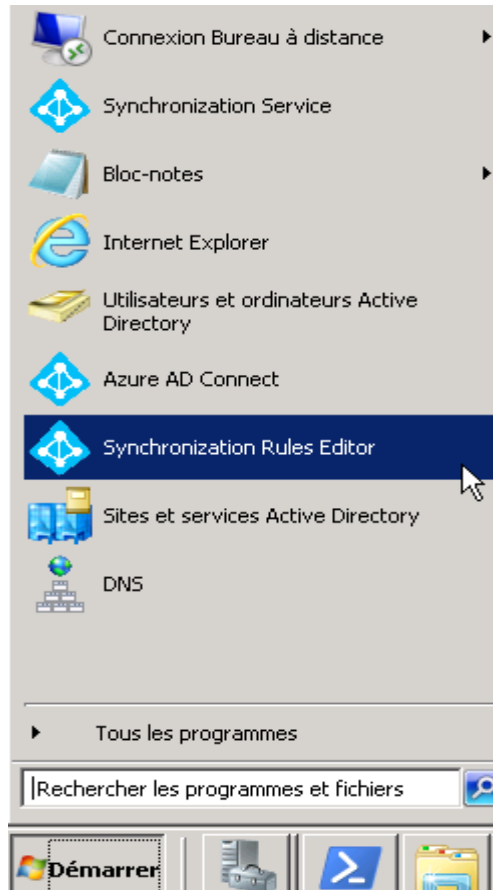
Connexion Bureau à distance
Synchronization Service
Bloc-notes
Internet Explorer
Utilisateurs et ordinateurs Active Directory
Azure AD Connect
Synchronization Rules Editor
Sites et services Active Directory
DNS
Tous les programmes
Rechercher les programmes et fichiers
Démarrer